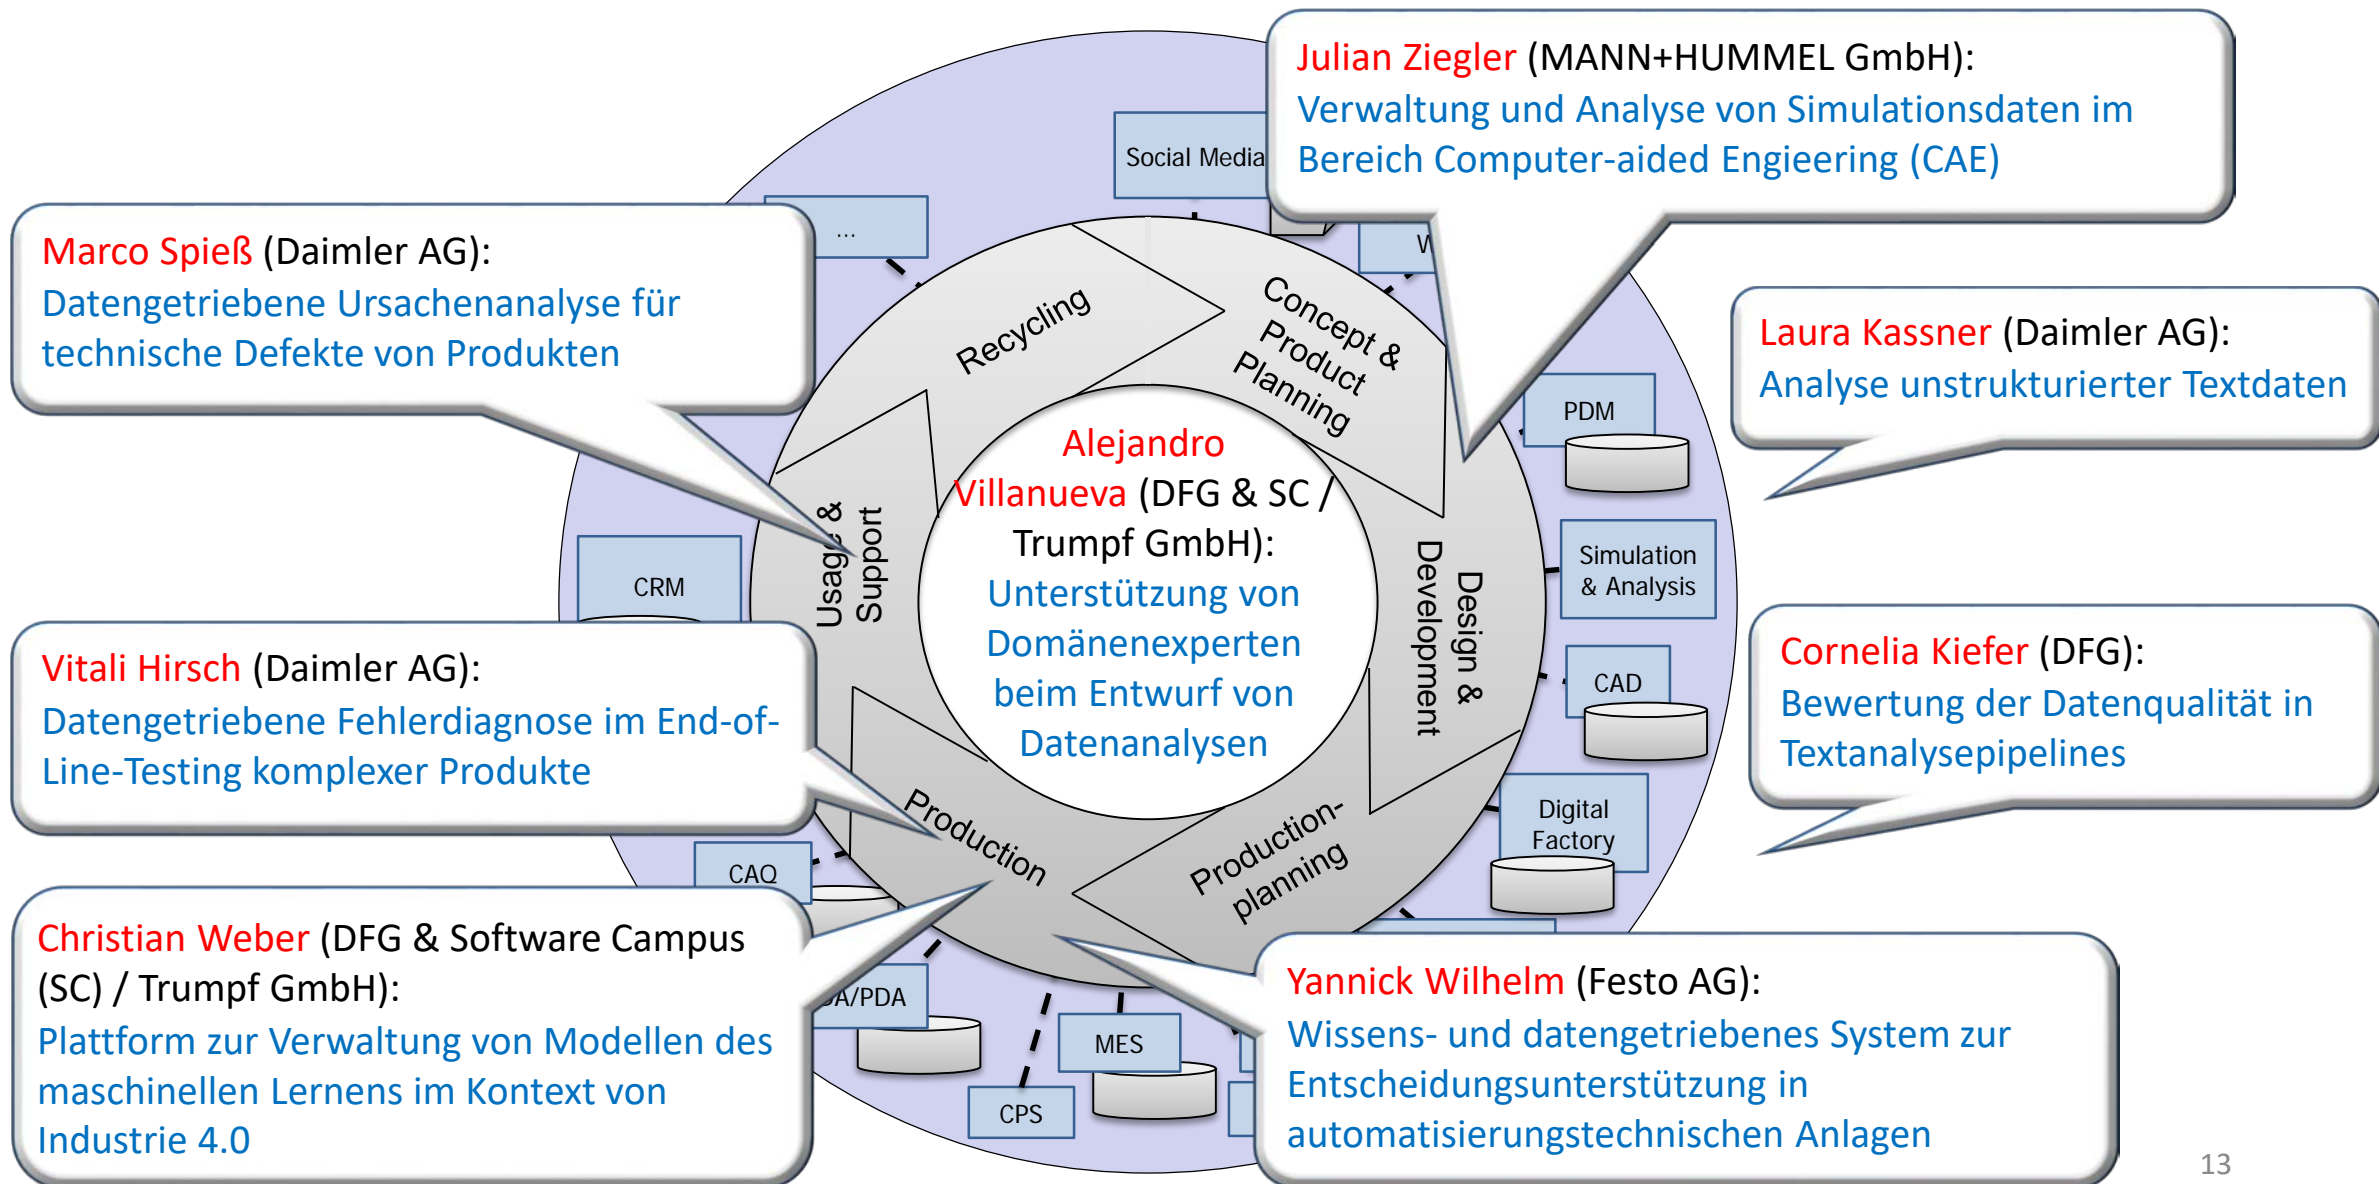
Julian Ziegler (MANN+HUMMEL GmbH):
Verwaltung und Analyse von Simulationsdaten im Bereich Computer-aided Engieering (CAE)

Social Media

...

W

Marco Spieß (Daimler AG):
Datengetriebene Ursachenanalyse für technische Defekte von Produkten

Laura Kassner (Daimler AG):
Analyse unstrukturierter Textdaten

Recycling

Concept & Product Planning

PDM

Alejandro Villanueva (DFG & SC / Trumpf GmbH):
Unterstützung von Domänenexperten beim Entwurf von Datenanalysen

Usage & Support

Design & Development

Simulation & Analysis

CRM

CAD

Vitali Hirsch (Daimler AG):
Datengetriebene Fehlerdiagnose im End-of-Line-Testing komplexer Produkte

Cornelia Kiefer (DFG):
Bewertung der Datenqualität in Textanalysepipelines

Digital Factory

Production

Production-planning

CAQ

Christian Weber (DFG & Software Campus (SC) / Trumpf GmbH):
Plattform zur Verwaltung von Modellen des maschinellen Lernens im Kontext von Industrie 4.0

A/PDA

MES

CPS

Yannick Wilhelm (Festo AG):
Wissens- und datengetriebenes System zur Entscheidungsunterstützung in automatisierungstechnischen Anlagen

13